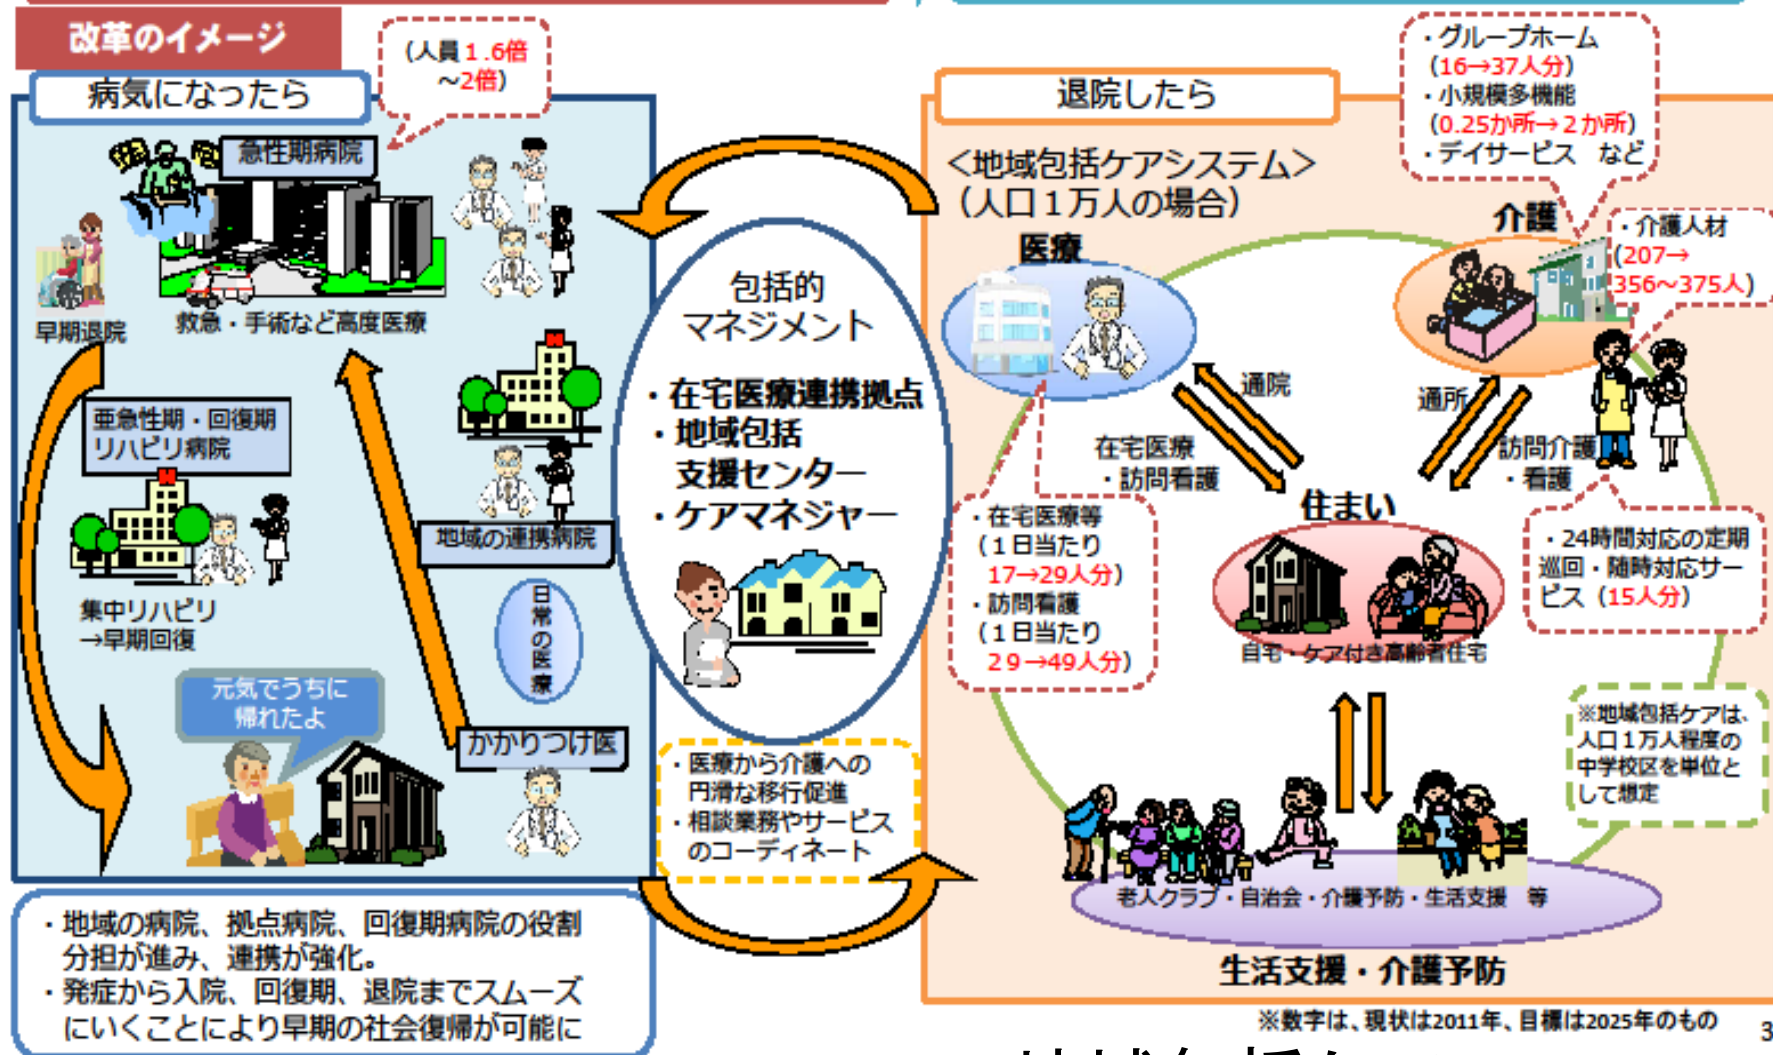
改革のイメージ

病気になったら

(人員1.6倍~2倍)

急性期病院

救急・手術など高度医療

早期退院

亜急性期・回復期リハビリ病院

集中リハビリ→早期回復

地域の連携病院

日常の医療

元気でうちに帰れたよ

かかりつけ医

・地域の病院、拠点病院、回復期病院の役割分担が進み、連携が強化。
・発症から入院、回復期、退院までスムーズにいくことにより早期の社会復帰が可能に

包括的マネジメント
・在宅医療連携拠点
・地域包括支援センター
・ケアマネジャー

・医療から介護への円滑な移行促進
・相談業務やサービスのコーディネート

退院したら

<地域包括ケアシステム>
(人口1万人の場合)

・グループホーム
(16→37人分)
・小規模多機能
(0.25か所→2か所)
・デイサービス など

介護

・介護人材
(207→356~375人)

医療

通院

通所

在宅医療・訪問看護

訪問介護・看護

住まい

・在宅医療等
(1日当たり
17→29人分)
・訪問看護
(1日当たり
29→49人分)

・24時間対応の定期巡回・随時対応サービス(15人分)

自宅・ケア付き高齢者住宅

※地域包括ケアは、人口1万人程度の中学校区を単位として想定

老人クラブ・自治会・介護予防・生活支援 等

生活支援・介護予防

※数字は、現状は2011年、目標は2025年のもの

3